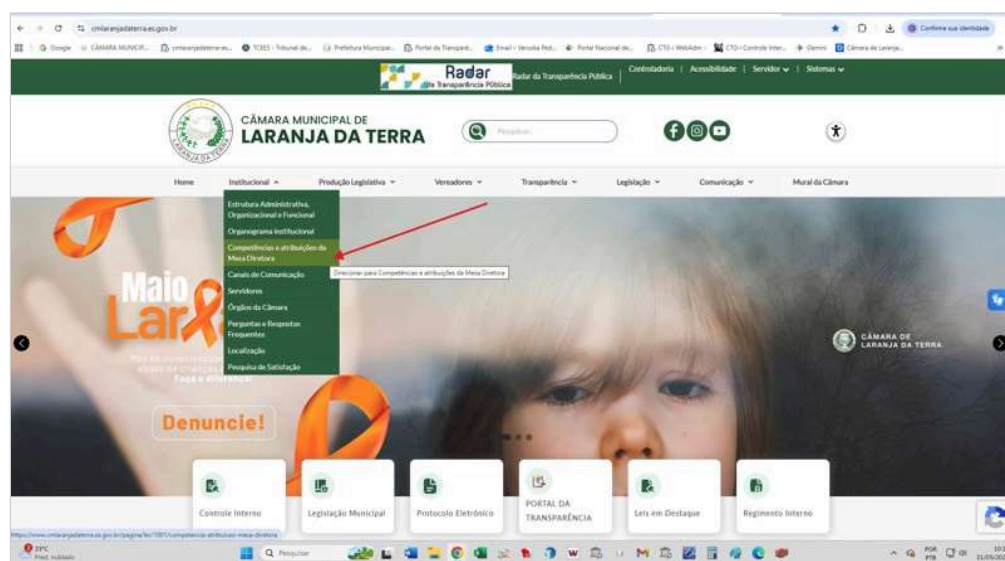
cmlaranjadaterra.es.gov.br

Confirme sua identidade

Google CÂMARA MUNICIP... cmlaranjadaterra.es... TCEES - Tribunal de... Prefeitura Municipal... Portal da Transparê... Email - Veruska Rod... Portal Nacional de... CTO - WebAdm CTO - Controle Inter... Gemini Câmara de Laranja...

Radar da Transparência Pública

Radar da Transparência Pública

Controladoria | Acessibilidade | Servidor | Sistemas

CÂMARA MUNICIPAL DE
LARANJA DA TERRA

LARANJA DA TERRA

Pesquisar...

Home Institucional Produção Legislativa Vereadores Transparência Legislação Comunicação Mural da Câmara

Estrutura Administrativa, Organizacional e Funcional
Organograma Institucional
Competências e atribuições da Mesa Diretora
Canais de Comunicação
Servidores
Órgãos da Câmara
Perguntas e Respostas Frequentes
Localização
Pesquisa de Satisfação

Direcionar para Competências e atribuições da Mesa Diretora

Maio
Lar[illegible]

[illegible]
Faça a diferença!

Denuncie!

CÂMARA DE
LARANJA DA TERRA

Controle Interno
Legislação Municipal
Protocolo Eletrônico
PORTAL DA TRANSPARÊNCIA
Leis em Destaque
Regimento Interno

https://www.cmlaranjadaterra.es.gov.br/pagina/ler/1001/competencia-atribuicao-mesa-diretora

23°C
Pred. nublado

Pesquisar

POR
PTB

10:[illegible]
21/05/202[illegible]